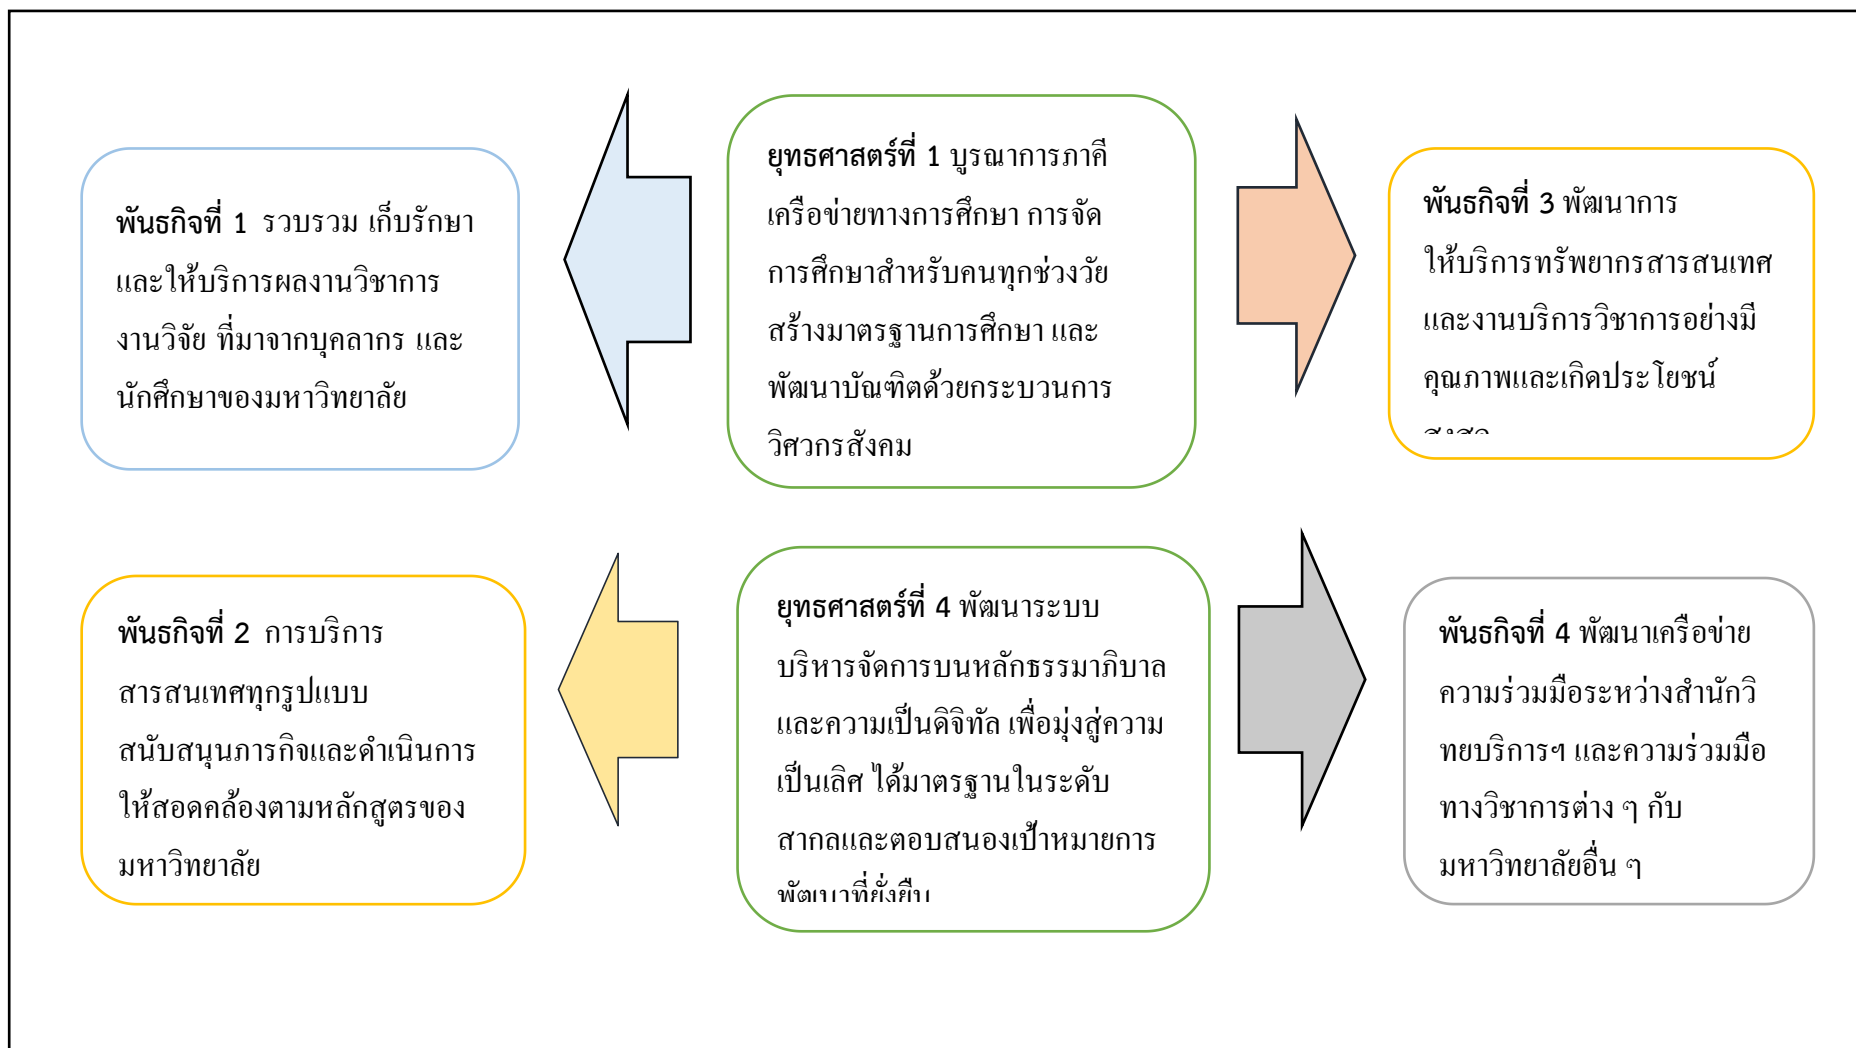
พันธกิจที่ 1 รวบรวม เก็บรักษา และให้บริการผลงานวิชาการ งานวิจัย ที่มาจากบุคลากร และนักศึกษาของมหาวิทยาลัย

ยุทธศาสตร์ที่ 1 บูรณาการภาคีเครือข่ายทางการศึกษา การจัดการศึกษาสำหรับคนทุกช่วงวัย สร้างมาตรฐานการศึกษา และพัฒนาบัณฑิตด้วยกระบวนการวิศวกรสังคม

พันธกิจที่ 3 พัฒนาการให้บริการทรัพยากรสารสนเทศและงานบริการวิชาการอย่างมีคุณภาพและเกิดประโยชน์ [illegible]

พันธกิจที่ 2 การบริการสารสนเทศทุกรูปแบบ สนับสนุนภารกิจและดำเนินการให้สอดคล้องตามหลักสูตรของมหาวิทยาลัย

ยุทธศาสตร์ที่ 4 พัฒนาระบบบริหารจัดการบนหลักธรรมาภิบาลและความเป็นดิจิทัล เพื่อมุ่งสู่ความเป็นเลิศ ได้มาตรฐานในระดับสากลและตอบสนองเป้าหมายการพัฒนาที่ยั่งยืน

พันธกิจที่ 4 พัฒนาเครือข่ายความร่วมมือระหว่างสำนักวิทยบริการฯ และความร่วมมือทางวิชาการต่าง ๆ กับมหาวิทยาลัยอื่น ๆ